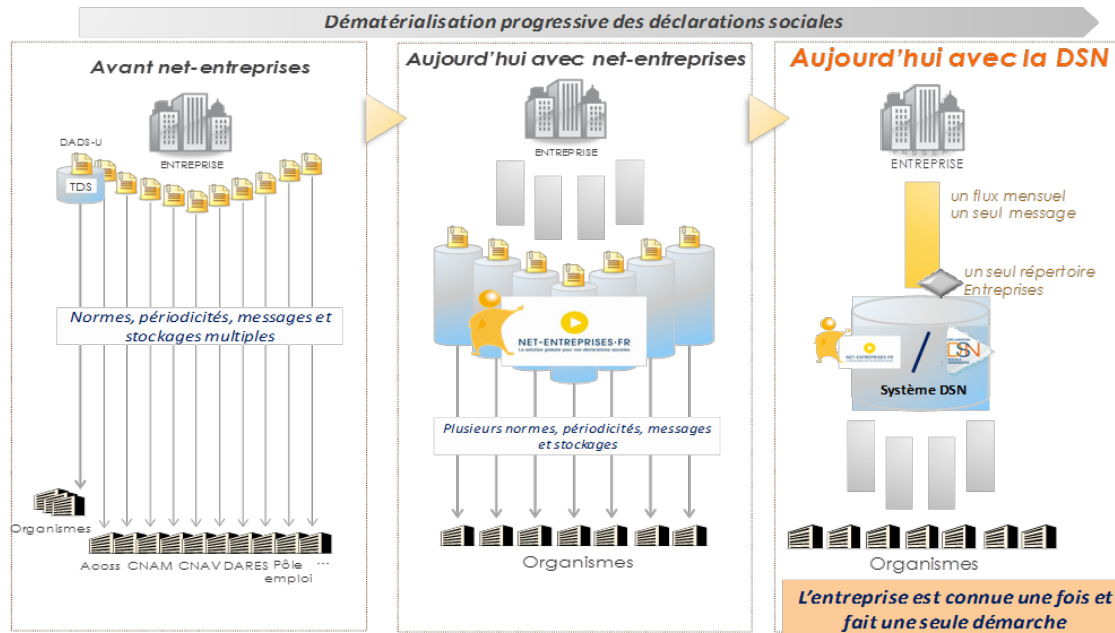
Dématérialisation progressive des déclarations sociales

Avant net-entreprises

DADS-U

ENTREPRISE

TDS

Normes, périodicités, messages et stockages multiples

Organismes

Acoss CNAM CNAV DARES Pôle emploi ...

Aujourd'hui avec net-entreprises

ENTREPRISE

NET-ENTREPRISES.FR
La solution globale pour vos déclarations sociales

Plusieurs normes, périodicités, messages et stockages

Organismes

Aujourd'hui avec la DSN

ENTREPRISE

un flux mensuel
un seul message

un seul répertoire Entreprises

NET-ENTREPRISES.FR

DSN

Système DSN

Organismes

L'entreprise est connue une fois et fait une seule démarche